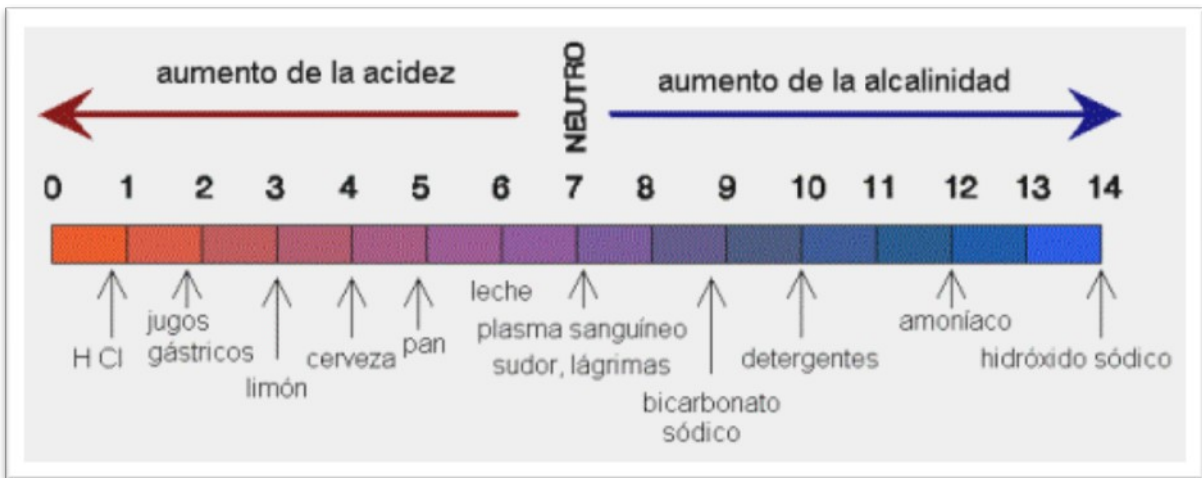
aumento de la acidez

NEUTRO

aumento de la alcalinidad

0 1 2 3 4 5 6 7 8 9 10 11 12 13 14

H Cl

jugos gástricos

limón

cerveza

pan

leche

plasma sanguíneo

sudor, lágrimas

bicarbonato sódico

detergentes

amoníaco

hidróxido sódico